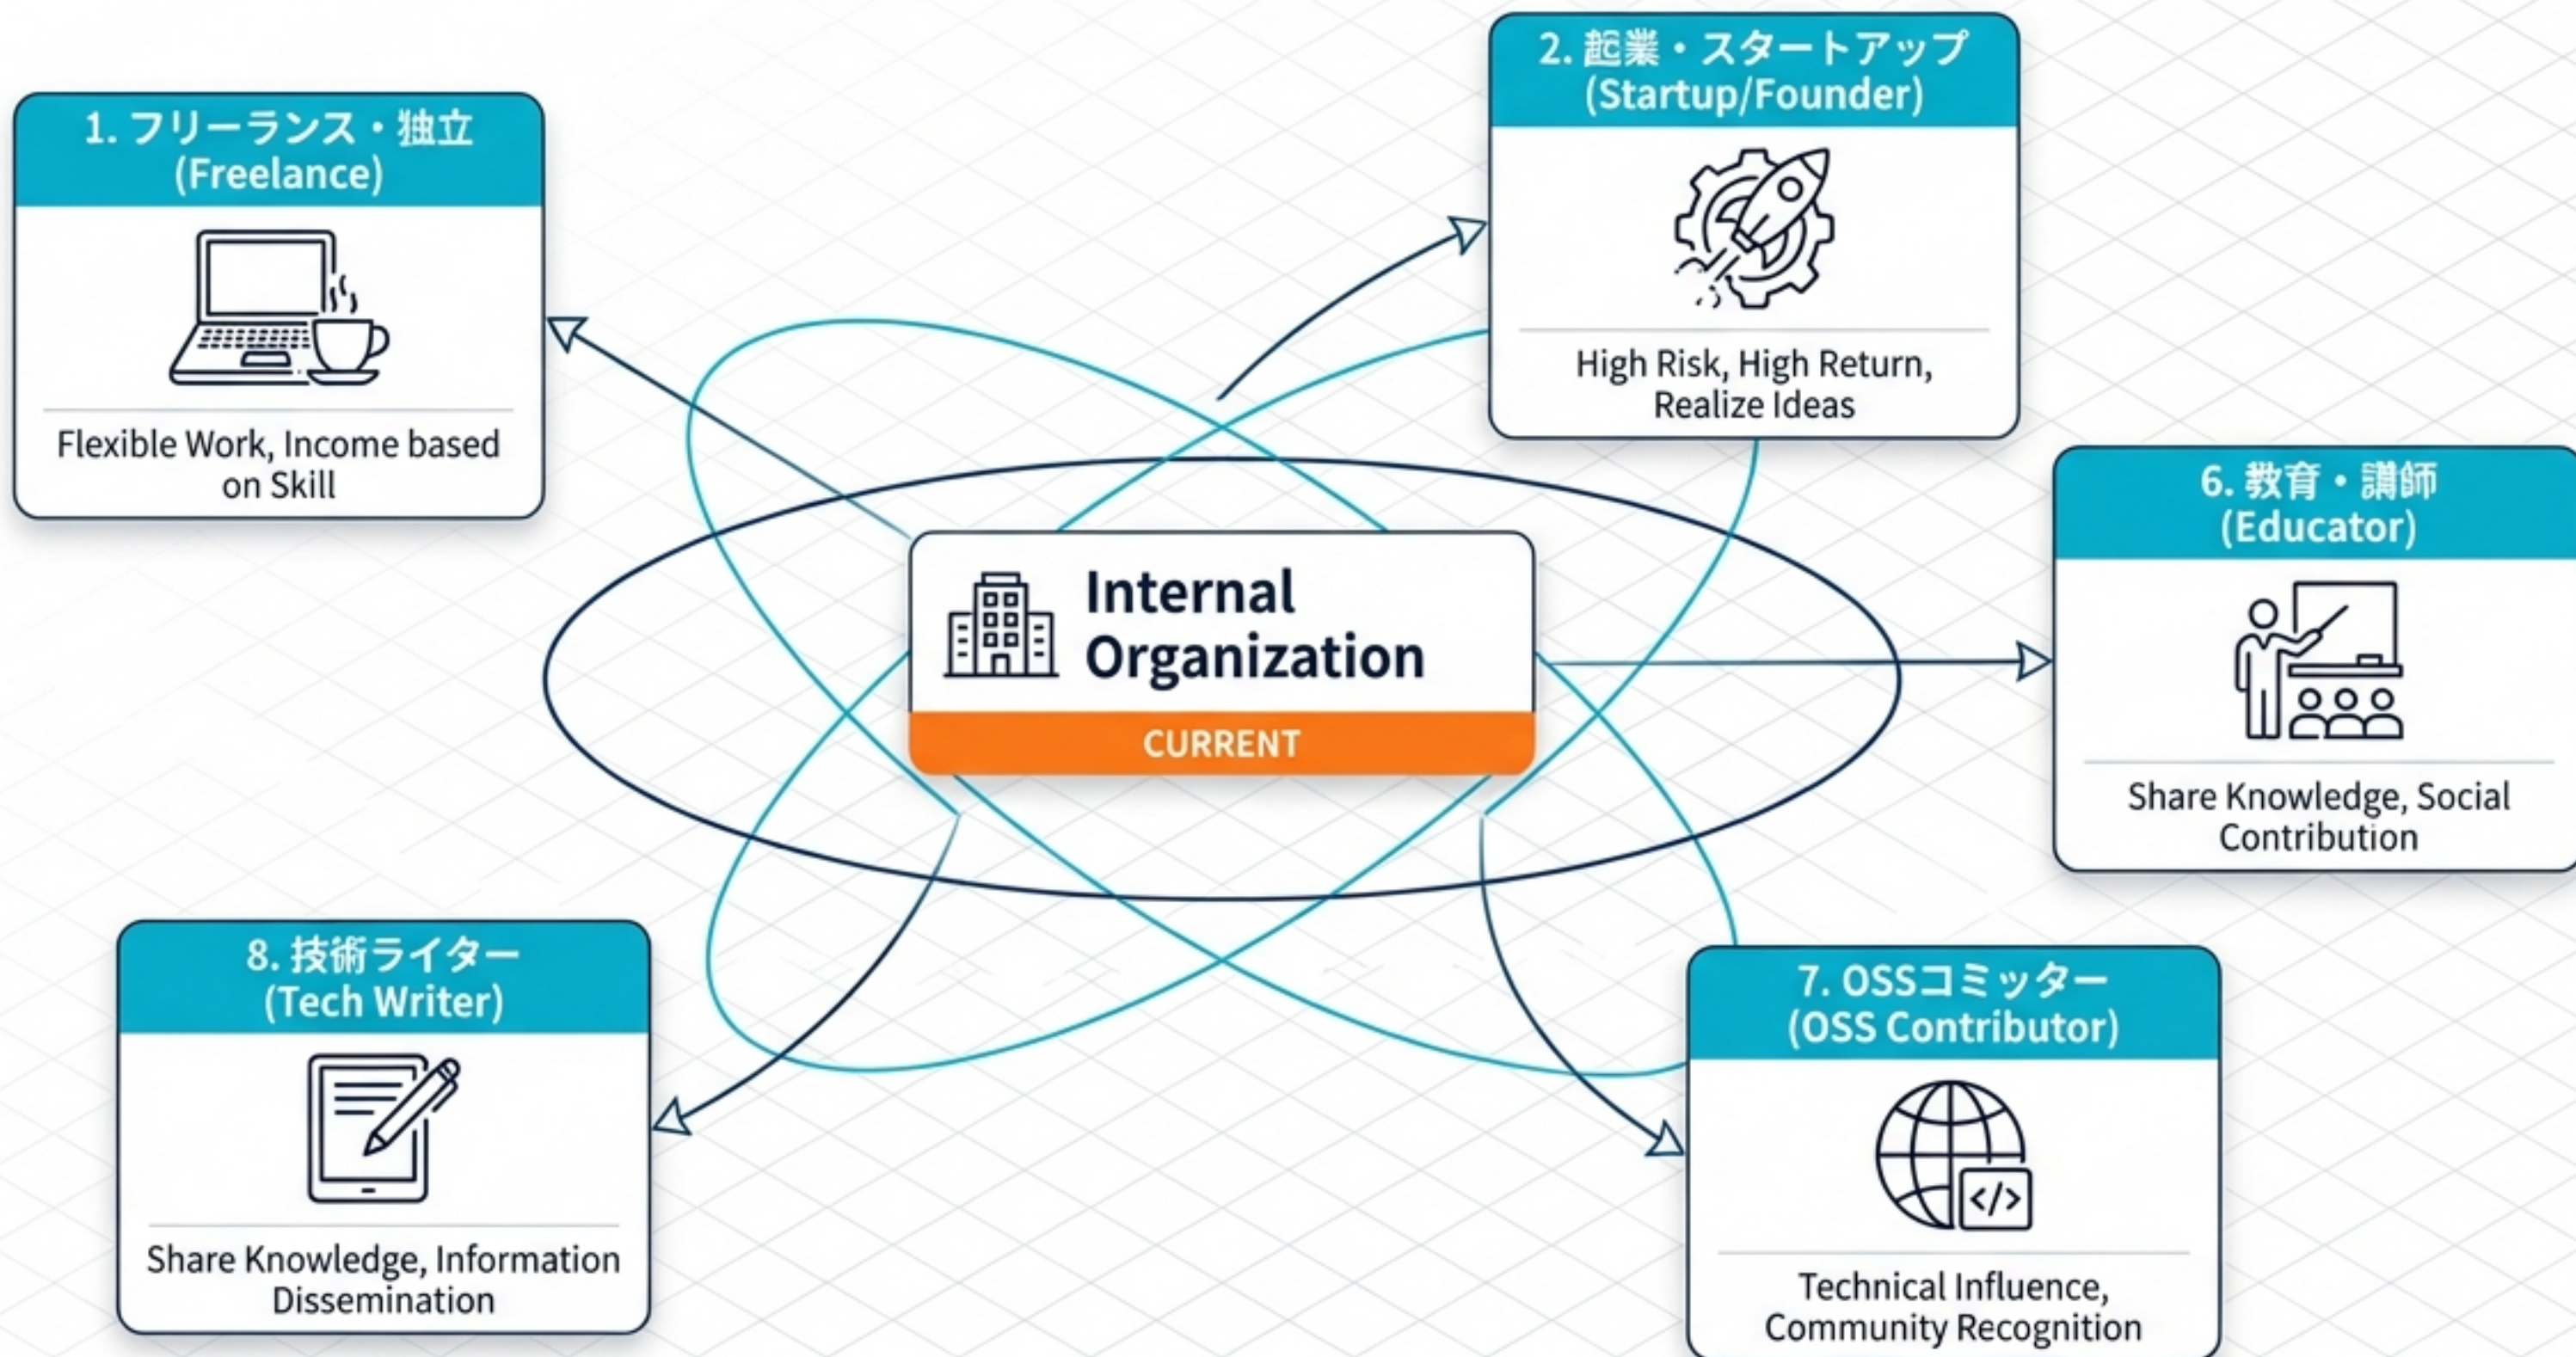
2. 起業・スタートアップ
(Startup/Founder)

High Risk, High Return, Realize Ideas

1. フリーランス・独立
(Freelance)

Flexible Work, Income based on Skill

Internal Organization

CURRENT

6. 教育・講師
(Educator)

Share Knowledge, Social Contribution

8. 技術ライター
(Tech Writer)

Share Knowledge, Information Dissemination

7. OSSコミッター
(OSS Contributor)

Technical Influence, Community Recognition